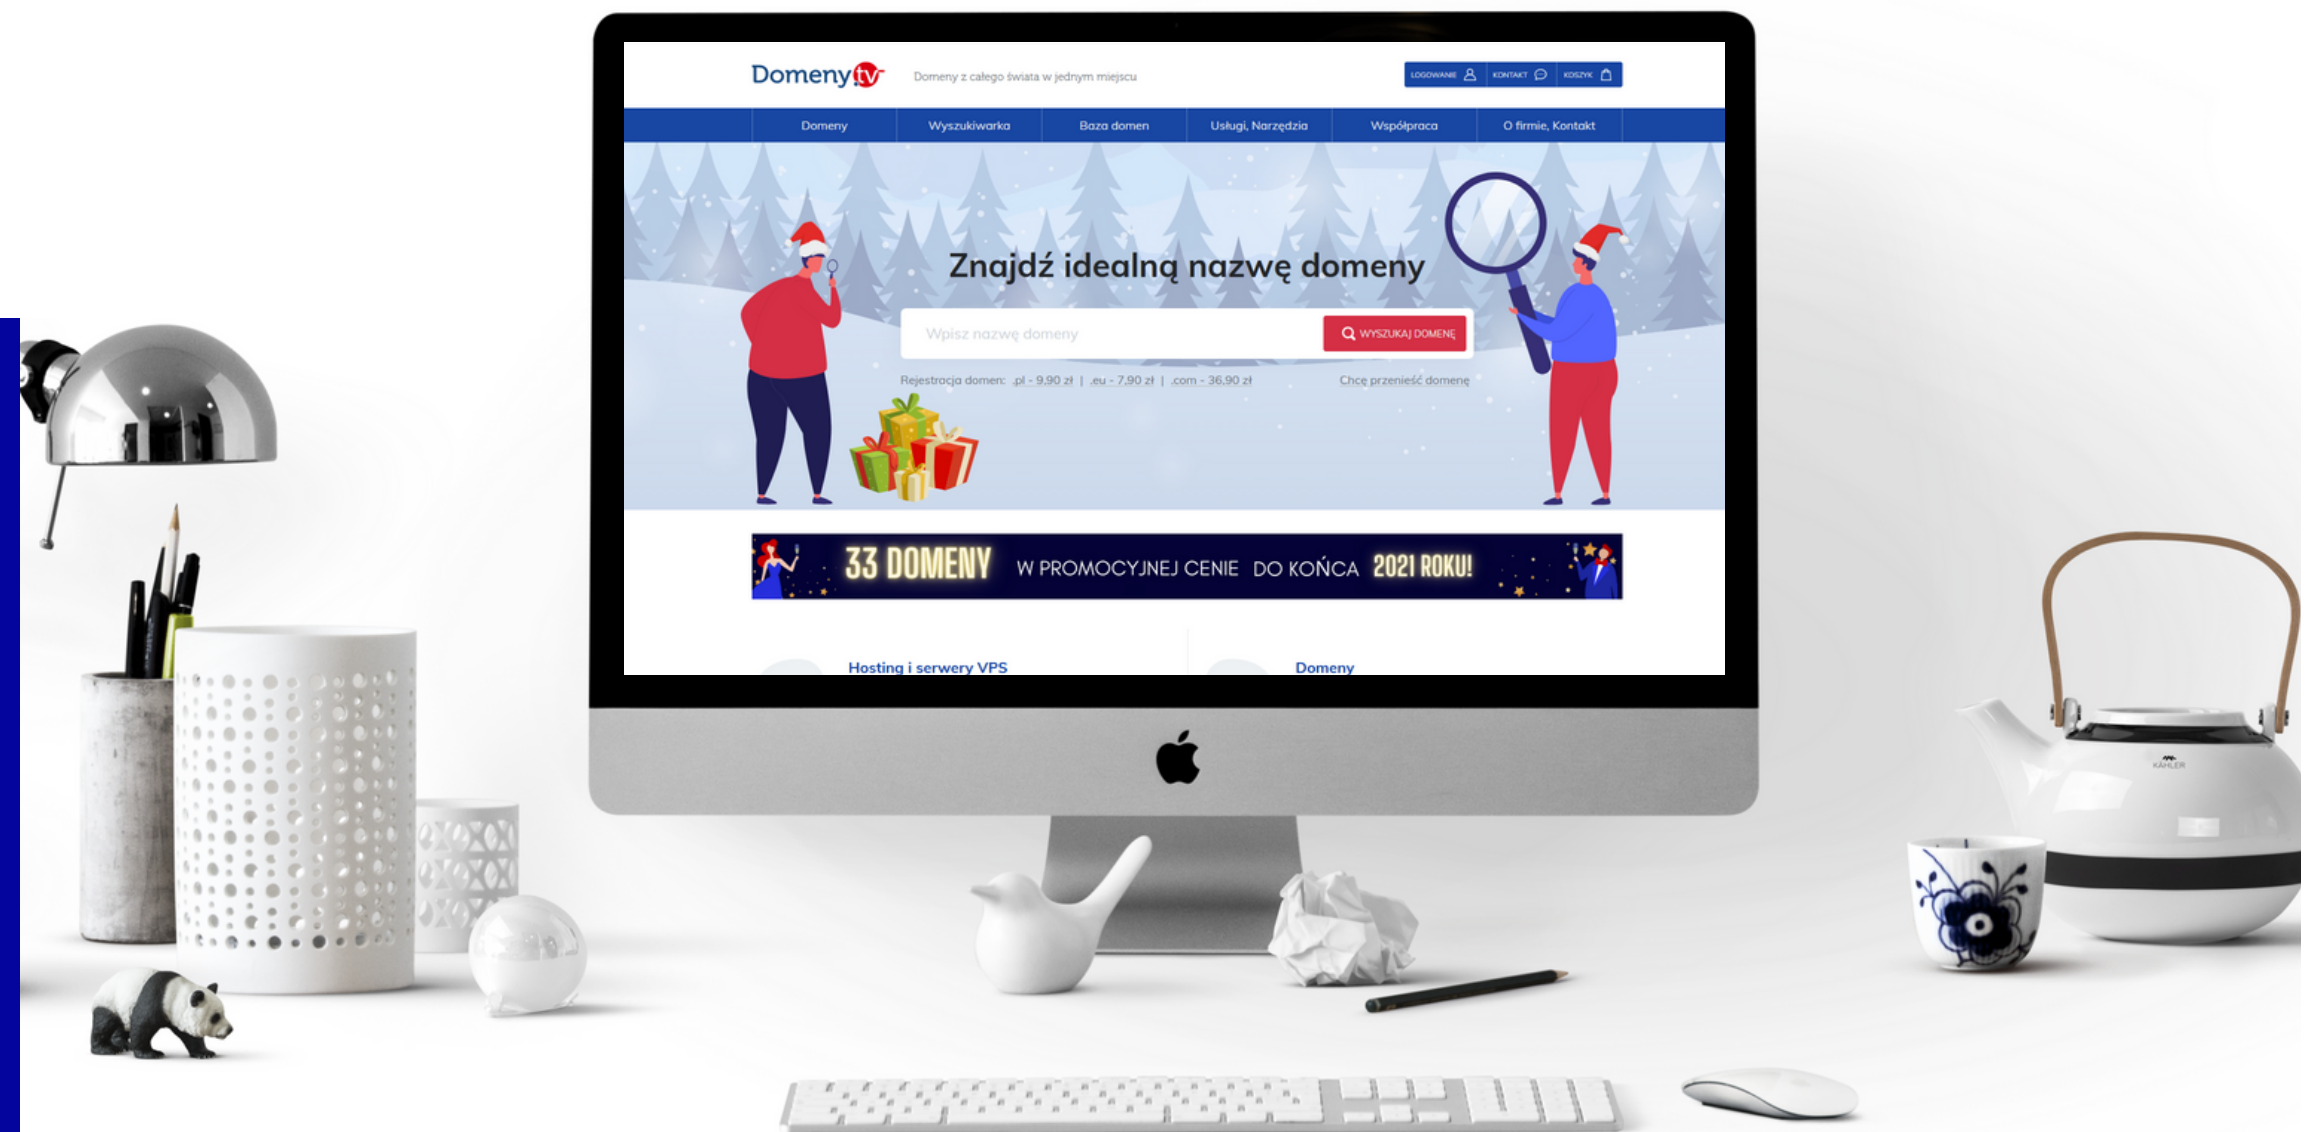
Domeny.tv Domeny z całego świata w jednym miejscu

LOGOWANIE KONTAKT KOSZYK

Domeny | Wyszukiwarka | Baza domen | Usługi, Narzędzia | Współpraca | O firmie, Kontakt

Znajdź idealną nazwę domeny

Wpisz nazwę domeny

WYSZUKAJ DOMENĘ

Rejestracja domen: .pl - 9,90 zł | .eu - 7,90 zł | .com - 36,90 zł

Chcę przenieść domenę

33 DOMENY W PROMOCYJNEJ CENIE DO KOŃCA 2021 ROKU!

Hosting i serwery VPS

Domeny

KÄHLER